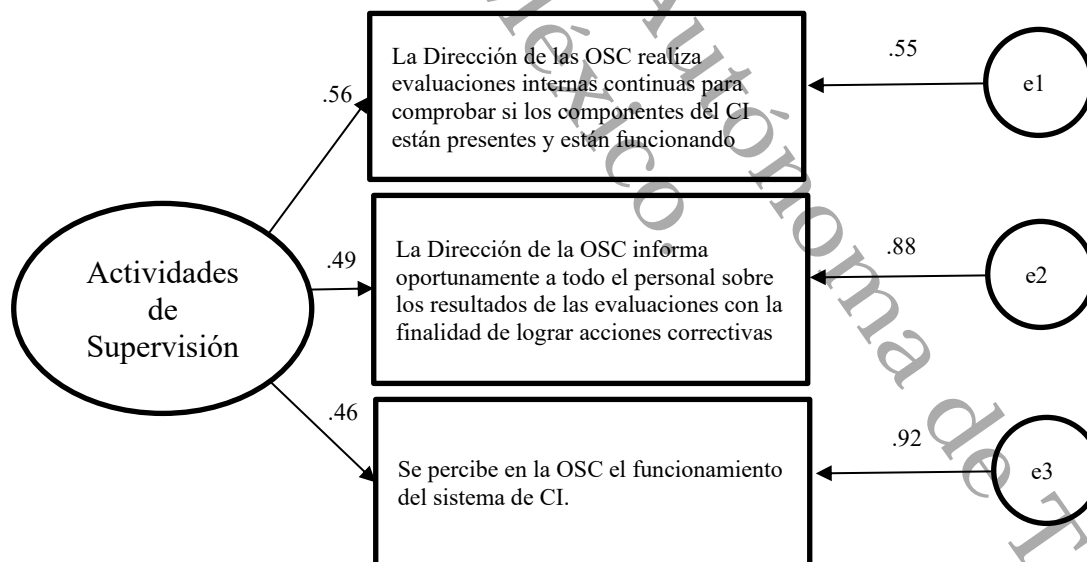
Actividades de Supervisión

.56

La Dirección de las OSC realiza evaluaciones internas continuas para comprobar si los componentes del CI están presentes y están funcionando

.55

e1

.49

La Dirección de la OSC informa oportunamente a todo el personal sobre los resultados de las evaluaciones con la finalidad de lograr acciones correctivas

.88

e2

.46

Se percibe en la OSC el funcionamiento del sistema de CI.

.92

e3

Autónoma de T
México